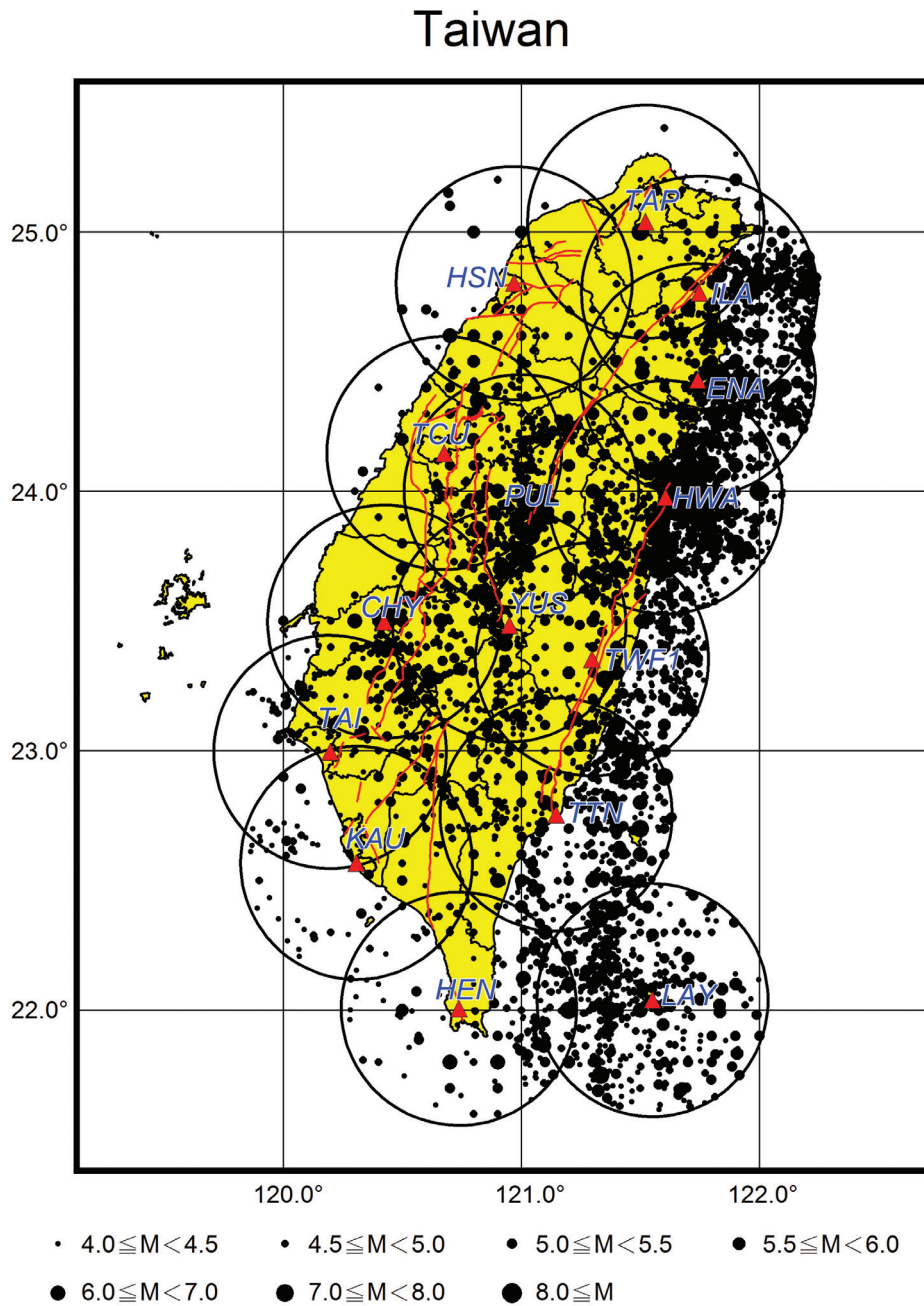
Taiwan

25.0°
24.0°
23.0°
22.0°

TAP
HSN
ILA
ENA
TCU
PUL
HWA
CHY
YUS
TWF1
TAI
TTN
KAU
HEN
LAY

120.0°
121.0°
122.0°

$4.0 \leqq M < 4.5$
$4.5 \leqq M < 5.0$
$5.0 \leqq M < 5.5$
$5.5 \leqq M < 6.0$
$6.0 \leqq M < 7.0$
$7.0 \leqq M < 8.0$
$8.0 \leqq M$